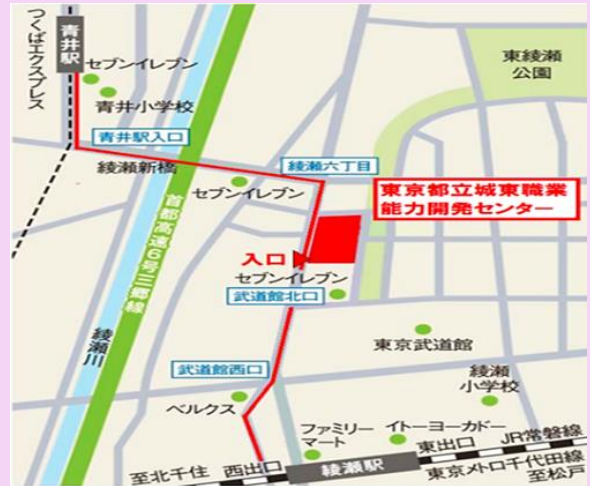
つくばエクスプレス
青井駅
セブンイレブン
青井小学校
青井駅入口
綾瀬新橋
首都高速6号三郷線
綾瀬川
東綾瀬公園
綾瀬六丁目
セブンイレブン
東京都立城東職業能力開発センター
入口
セブンイレブン
武道館北口
東京武道館
武道館西口
綾瀬小学校
ベルクス
ファミリーマート
イトーヨーカドー
東出口
JR常磐線
至北千住
西出口
綾瀬駅
東京メトロ千代田線
至松戸